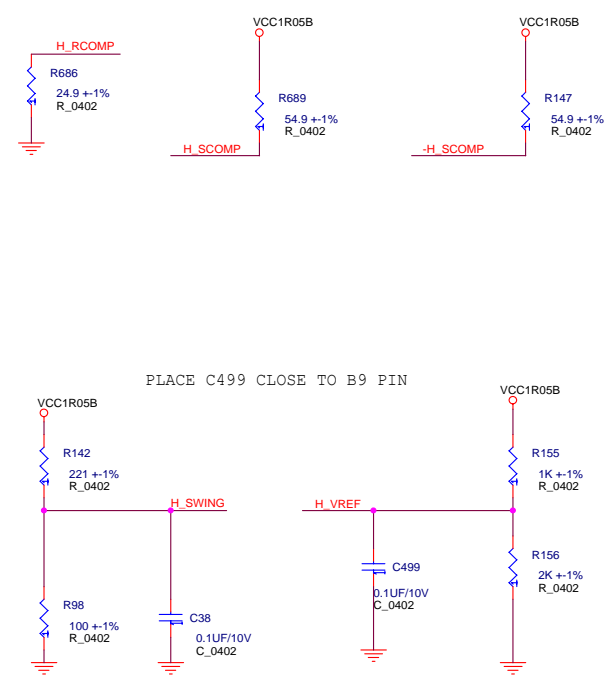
H_RCOMP
R686
24.9 +-1%
R_0402

VCC1R05B
R689
54.9 +-1%
R_0402
H_SCOMP

VCC1R05B
R147
54.9 +-1%
R_0402
-H_SCOMP

PLACE C499 CLOSE TO B9 PIN

VCC1R05B
R142
221 +-1%
R_0402
H_SWING
R98
100 +-1%
R_0402
C38
0.1UF/10V
C_0402

H_VREF
C499
0.1UF/10V
C_0402

VCC1R05B
R155
1K +-1%
R_0402
R156
2K +-1%
R_0402